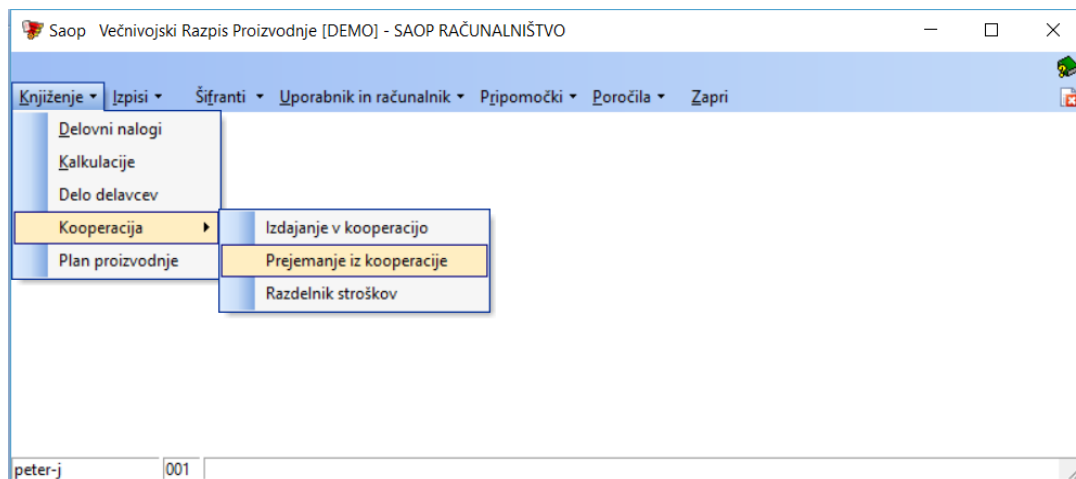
Saop Večnivojski Razpis Proizvodnje [DEMO] - SAOP RAČUNALNIŠTVO

Knjiženje ▾ Izpisi ▾ Šifranti ▾ Uporabnik in računalnik ▾ Pripomočki ▾ Poročila ▾ Zapri

Delovni nalogi
Kalkulacije
Delo delavcev
Kooperacija
Plan proizvodnje

Izdajanje v kooperacijo
Prejemanje iz kooperacije
Razdelnik stroškov

peter-j
001